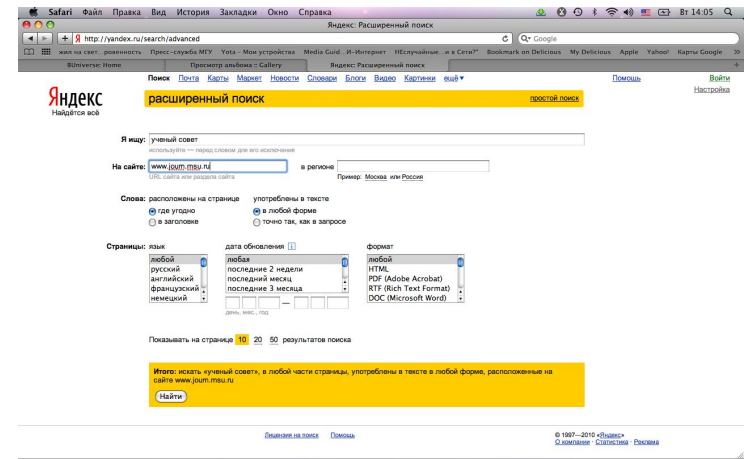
Safari Файл Правка Вид История Закладки Окно Справка Вт 14:05

Яндекс: Расширенный поиск

http://yandex.ru/search/advanced

Google

жил на свет...ровенность Пресс-служба МГУ Yota - Мои устройства Media Guid...И-Интернет НЕслучайные...и в Сети?" Bookmark on Delicious My Delicious Apple Yahoo! Карты Google

BUniverse: Home

Просмотр альбома :: Gallery

Яндекс: Расширенный поиск

Поиск Почта Карты Маркет Новости Словари Блоги Видео Картинки ещё

Помощь

Войти

Настройка

Яндекс
Найдётся всё

расширенный поиск

простой поиск

Я ищу: ученый совет
используйте — перед словом для его исключения

На сайте: www.journ.msu.ru
URL сайта или раздела сайта

в регионе
Пример: Москва или Россия

Слова: расположены на странице
где угодно
в заголовке

употреблены в тексте
в любой форме
точно так, как в запросе

Страницы: язык
любой
русский
английский
французский
немецкий

дата обновления
любая
последние 2 недели
последний месяц
последние 3 месяца

день, мес., год

формат
любой
HTML
PDF (Adobe Acrobat)
RTF (Rich Text Format)
DOC (Microsoft Word)

Показывать на странице 10 20 50 результатов поиска

Итого: искать «ученый совет», в любой части страницы, употреблены в тексте в любой форме, расположенные на сайте www.journ.msu.ru

Найти

Лицензия на поиск Помощь

© 1997—2010 «Яндекс»
О компании · Статистика · Реклама